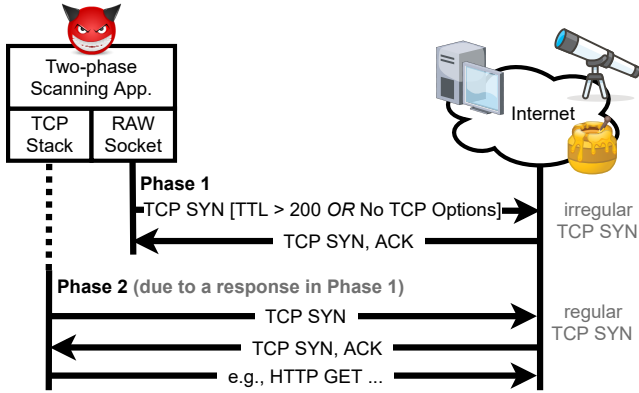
Two-phase Scanning App.

TCP Stack

RAW Socket

Internet

Phase 1

TCP SYN [TTL > 200 *OR* No TCP Options]

irregular TCP SYN

TCP SYN, ACK

Phase 2 (due to a response in Phase 1)

TCP SYN

regular TCP SYN

TCP SYN, ACK

e.g., HTTP GET ...